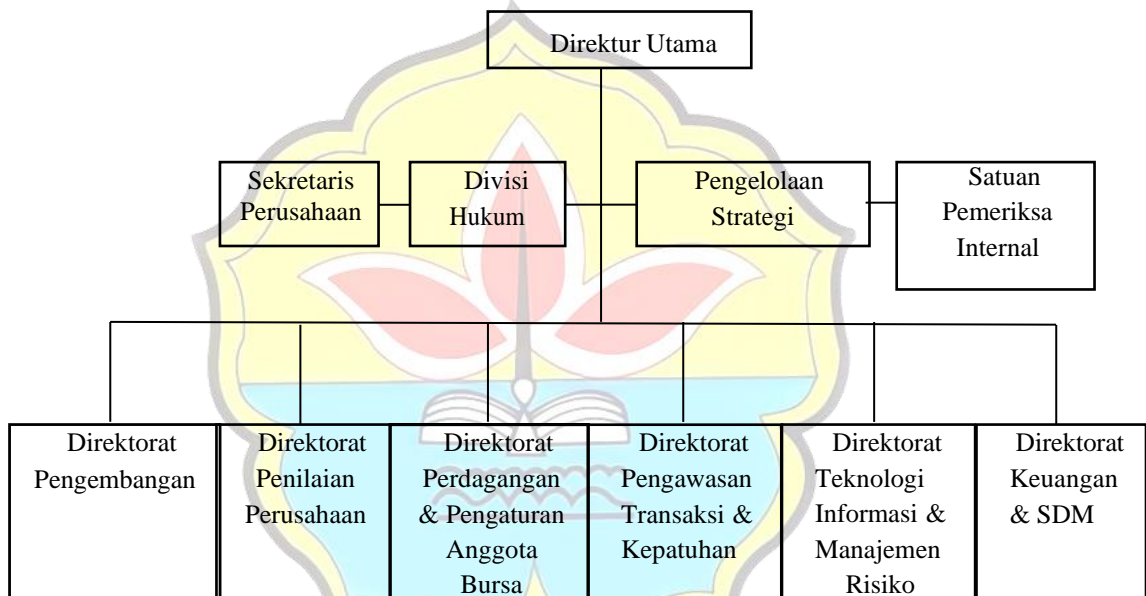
Direktur Utama

Sekretaris Perusahaan

Divisi Hukum

Pengelolaan Strategi

Satuan Pemeriksa Internal

Direktorat Pengembangan

Direktorat Penilaian Perusahaan

Direktorat Perdagangan & Pengaturan Anggota Bursa

Direktorat Pengawasan Transaksi & Kepatuhan

Direktorat Teknologi Informasi & Manajemen Risiko

Direktorat Keuangan & SDM